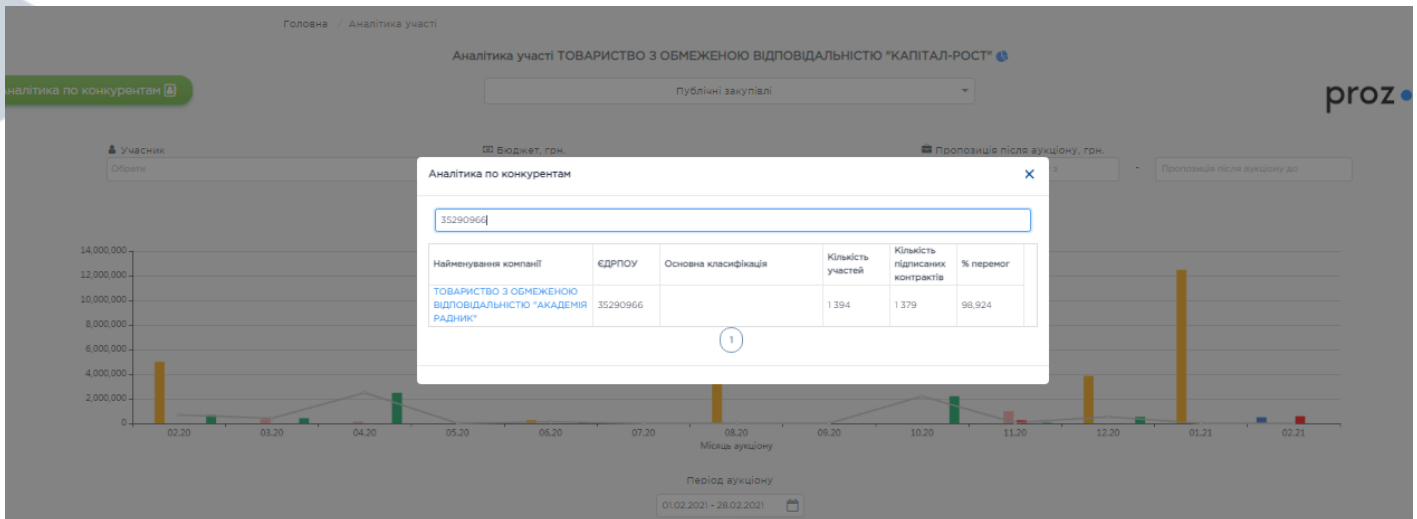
Головна / Аналітика участі

Аналітика участі ТОВАРИСТВО З ОБМЕЖЕНОЮ ВІДПОВІДАЛЬНІСТЮ "КАПІТАЛ-РОСТ"

налітика по конкурентам

Публічні закупівлі

proz

Учасник
Оберіть

Бюджет, грн.

Пропозиція після аукціону, грн.
з - Пропозиція після аукціону до

Аналітика по конкурентам ×

35290966

| Найменування компанії | ЄДРПОУ | Основна класифікація | Кількість участей | Кількість підписаних контрактів | % перемог |
|---|---|---|---|---|---|
| ТОВАРИСТВО З ОБМЕЖЕНОЮ ВІДПОВІДАЛЬНІСТЮ "АКАДЕМІЯ РАДНИК" | 35290966 | | 1 394 | 1 379 | 98,924 |

1

14,000,000
12,000,000
10,000,000
8,000,000
6,000,000
4,000,000
2,000,000
0

02.20 03.20 04.20 05.20 06.20 07.20 08.20 09.20 10.20 11.20 12.20 01.21 02.21

Місяць аукціону

Період аукціону
01.02.2021 - 28.02.2021